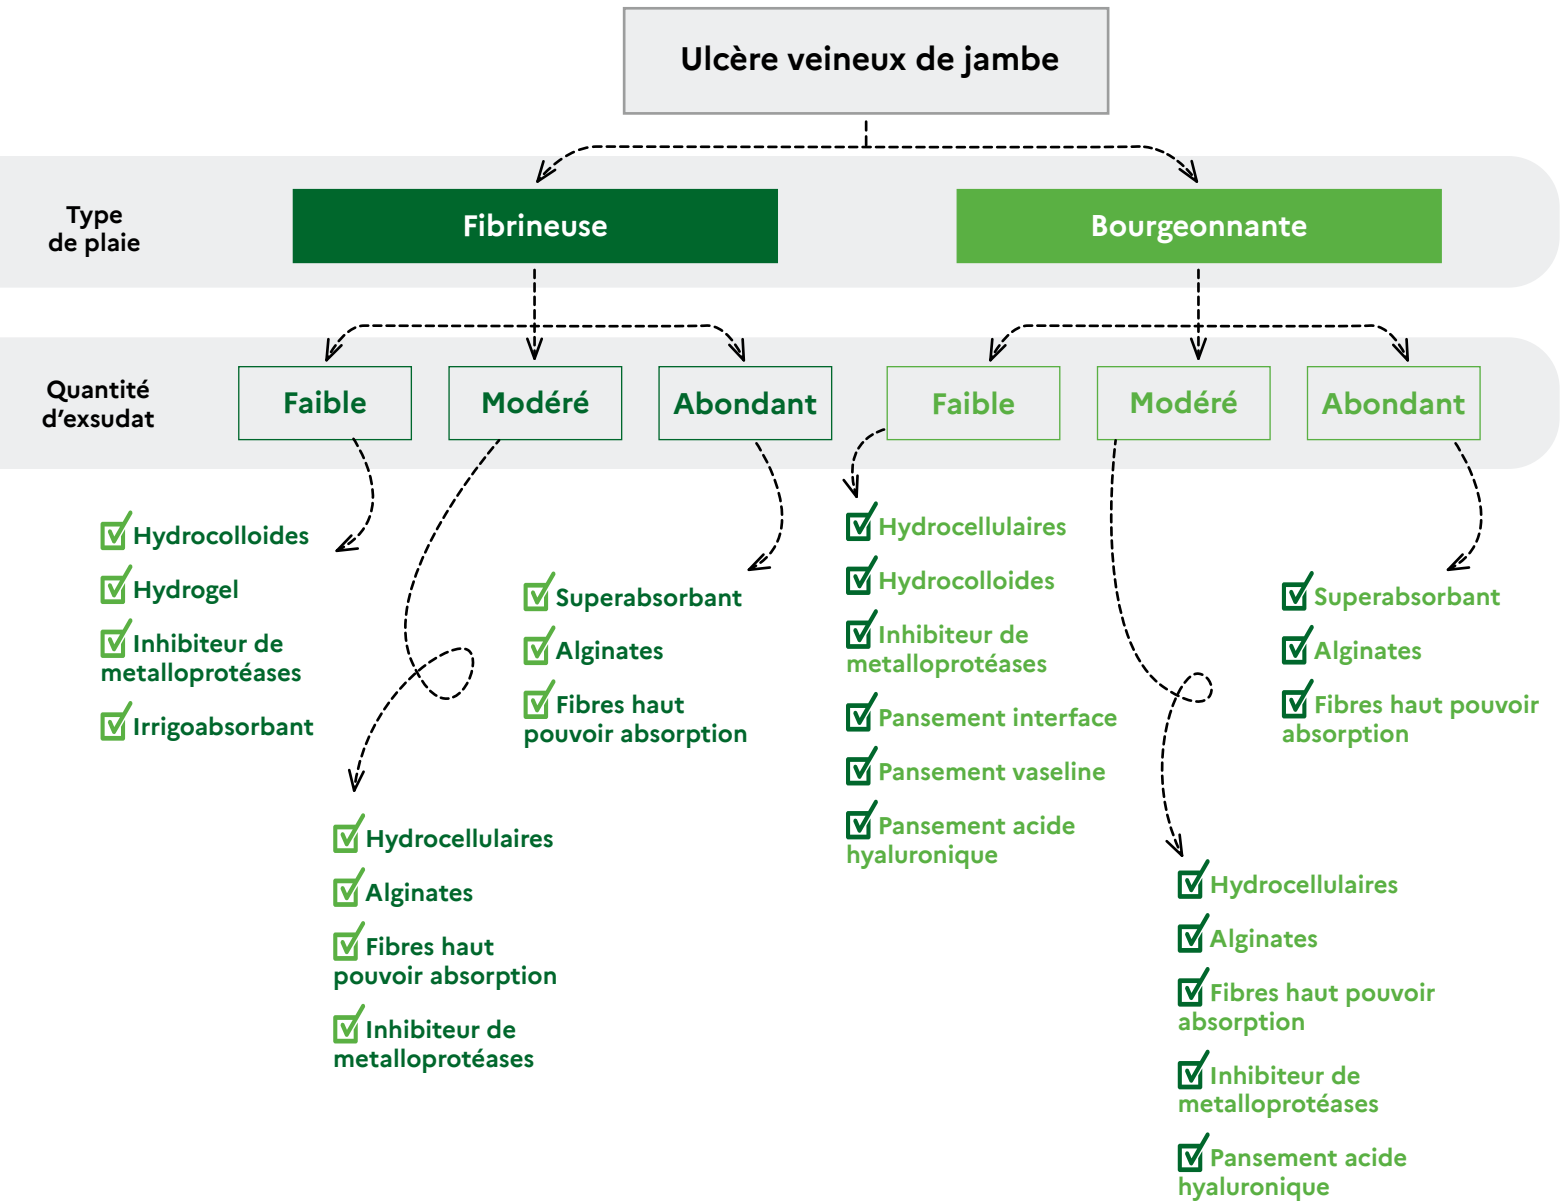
Ulcère veineux de jambe

Type de plaie

Fibrineuse

Bourgeonnante

Quantité d'exsudat

Faible

Modéré

Abondant

Faible

Modéré

Abondant

Hydrocolloides
Hydrogel
Inhibiteur de metalloprotéases
Irrigoabsorbant

Hydrocellulaires
Alginates
Fibres haut pouvoir absorption
Inhibiteur de metalloprotéases

Superabsorbant
Alginates
Fibres haut pouvoir absorption

Hydrocellulaires
Hydrocolloides
Inhibiteur de metalloprotéases
Pansement interface
Pansement vaseline
Pansement acide hyaluronique

Hydrocellulaires
Alginates
Fibres haut pouvoir absorption
Inhibiteur de metalloprotéases
Pansement acide hyaluronique

Superabsorbant
Alginates
Fibres haut pouvoir absorption